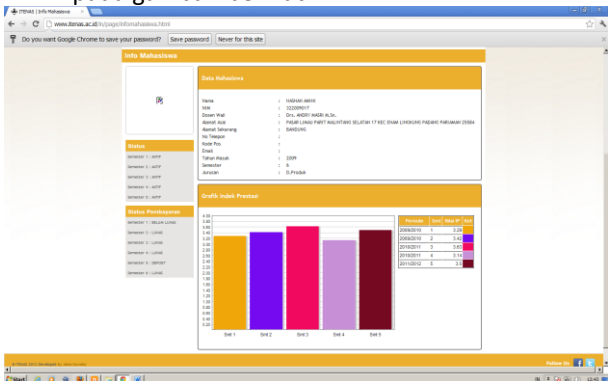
ITENAS | Info Mahasiswa ×

www.itenas.ac.id/m/page/infomahasiswa.html

Do you want Google Chrome to save your password? Save password Never for this site

Info Mahasiswa

Data Mahasiswa

| | | |
|---|---|---|
| Nama | : | HASNAH AMIR |
| NIM | : | 122009017 |
| Dosen Wali | : | Drs. ANDRY NASRI M.Sc. |
| Alamat Asal | : | PASAR LINGG PARIT MALINTANG SELATAN 17 KEC ENAM LINGKUNG PADANG PARIAMAN 25584 |
| Alamat Sekarang | : | BANDUNG |
| No.Telepon | : | |
| Kode Pos | : | |
| Email | : | |
| Tahun Masuk | : | 2009 |
| Semester | : | 6 |
| Jurusan | : | D.Produk |

Status

Semester 1 : AKTIF
Semester 2 : AKTIF
Semester 3 : AKTIF
Semester 4 : AKTIF
Semester 5 : AKTIF

Status Pembayaran

Semester 1 : BELUM LUNAS
Semester 2 : LUNAS
Semester 3 : LUNAS
Semester 4 : LUNAS
Semester 5 : DEPOSIT
Semester 6 : LUNAS

Grafik Indeks Prestasi

4.00
3.80
3.60
3.40
3.20
3.00
2.80
2.60
2.40
2.20
2.00
1.80
1.60
1.40
1.20
1.00
0.80
0.60
0.40
0.20

Smt 1 Smt 2 Smt 3 Smt 4 Smt 5

| Periode | Smt | Nilai IP | Ket |
|---|---|---|---|
| 2009/2010 | 1 | 3.28 | |
| 2009/2010 | 2 | 3.42 | |
| 2010/2011 | 3 | 3.63 | |
| 2010/2011 | 4 | 3.14 | |
| 2011/2012 | 5 | 3.5 | |

© ITENAS 2012 Developed by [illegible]

Follow Us

Start